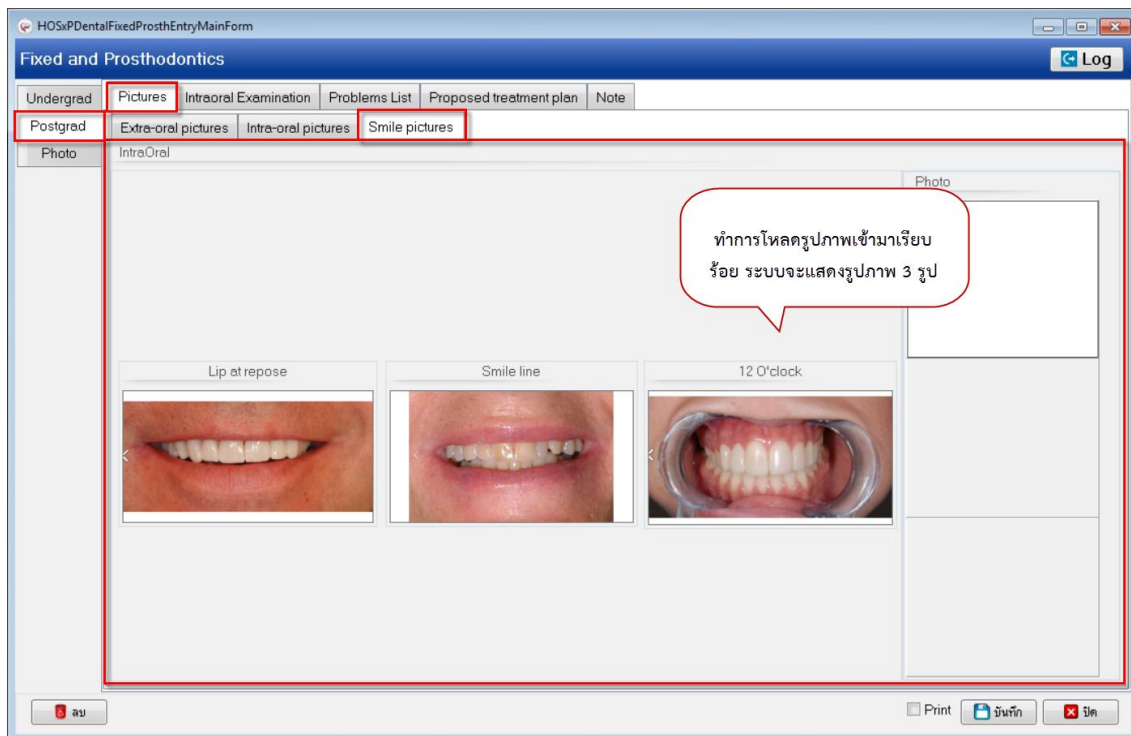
HOSxPDentalFixedProsthEntryMainForm

Fixed and Prosthodontics

Log

Undergrad

Postgrad

Photo

Pictures | Intraoral Examination | Problems List | Proposed treatment plan | Note

Extra-oral pictures | Intra-oral pictures | Smile pictures

IntraOral

ทำการโหลดรูปภาพเข้ามาเรียบร้อย ระบบจะแสดงรูปภาพ 3 รูป

Photo

Lip at repose

Smile line

12 O'clock

ลบ

Print

บันทึก

ปิด